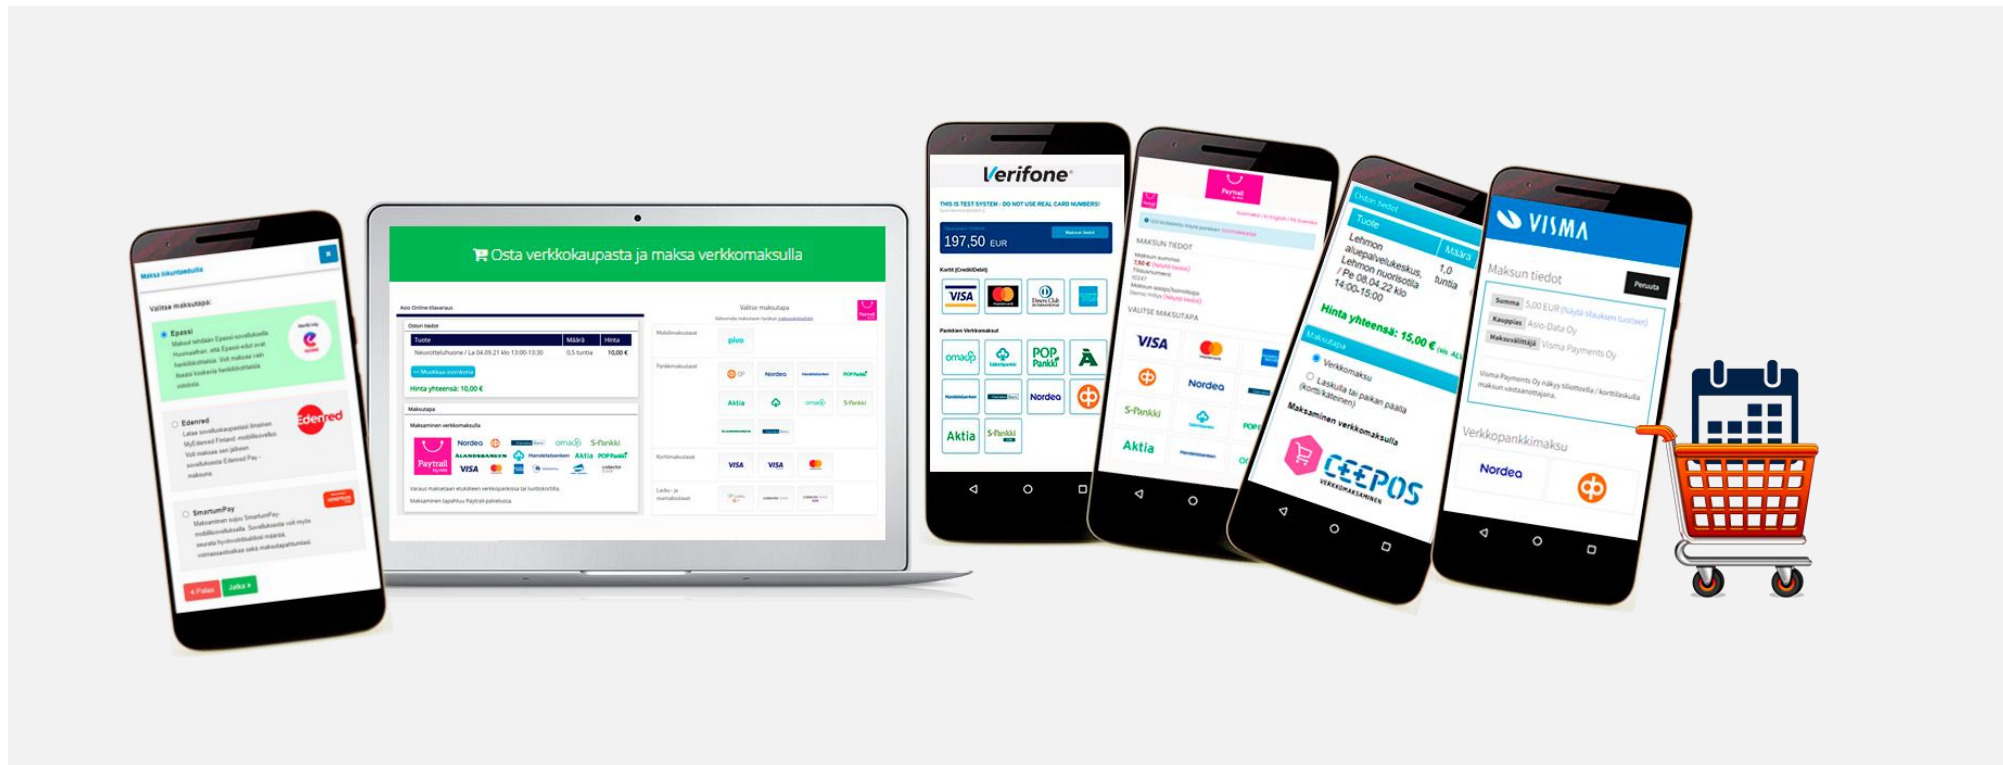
Maksa liikuntaedulla
Valitse maksutapa:
Epassi
Edenred
SmartumPay
‹ Palaa
Jatka ›

Osta verkkokaupasta ja maksa verkkomaksulla

Asio Online tilausvaraus
Oston tiedot
Tuote | Määrä | Hinta
Neuvotteluhuone / La 04.09.21 klo 13:00-13:30 | 0,5 tuntia | 10,00 €
Hinta yhteensä: 10,00 €
Maksutapa
Maksaminen verkkomaksulla
Paytrail
Nordea
Aktia
S-Pankki
VISA
Valitse maksutapa
Mobiilimaksutavat
pivo
Pankkimaksutavat
Nordea
Aktia
S-Pankki
Korttimaksutavat
VISA
VISA
Lasku- ja osamaksutavat

Verifone
THIS IS TEST SYSTEM - DO NOT USE REAL CARD NUMBERS!
197,50 EUR
Kortit (Credit/Debit)
VISA
Pankkien Verkkomaksut
omaSp
POP Pankki
Nordea
Aktia
S-Pankki

Paytrail
MAKSUN TIEDOT
VALITSE MAKSUTAPA
VISA
Nordea
S-Pankki
Aktia

Oston tiedot
Tuote
Määrä
Lehmon aluepalvelukeskus, Lehmon nuorisotila / Pe 08.04.22 klo 14:00-15:00
1,0 tuntia
Hinta yhteensä: 15,00 €
Maksutapa
Verkkomaksu
Laskulla tai paikan päällä (kortti/käteinen)
Maksaminen verkkomaksulla
CEEPOS
VERKKOMAKSAMINEN

VISMA
Maksun tiedot
Peruuta
Summa 5,00 EUR
Kauppias Asio-Data Oy
Maksunvälittäjä Visma Payments Oy
Verkkopankkimaksu
Nordea